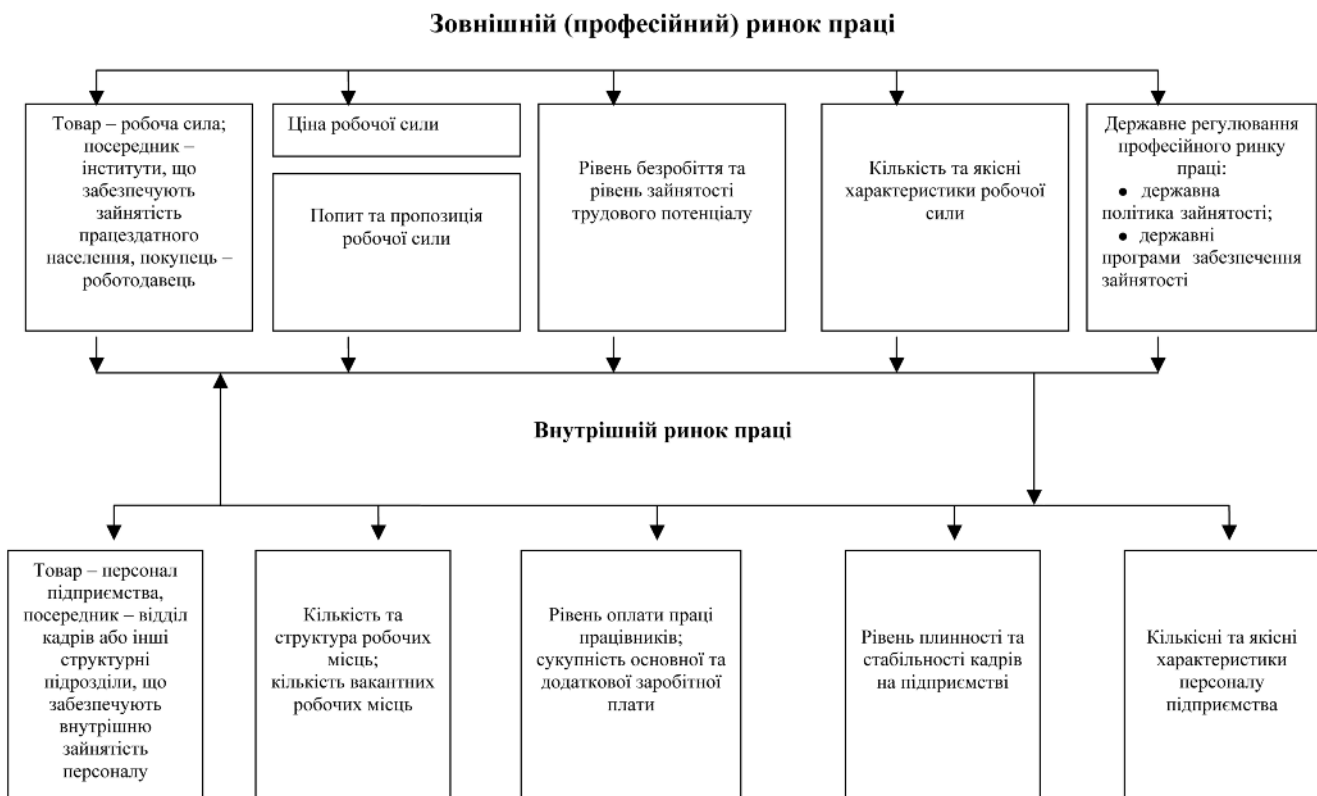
Зовнішній (професійний) ринок праці

Товар – робоча сила; посередник – інститути, що забезпечують зайнятість працездатного населення, покупець – роботодавець

Ціна робочої сили

Попит та пропозиція робочої сили

Рівень безробіття та рівень зайнятості трудового потенціалу

Кількість та якісні характеристики робочої сили

Державне регулювання професійного ринку праці:
• державна політика зайнятості;
• державні програми забезпечення зайнятості

Внутрішній ринок праці

Товар – персонал підприємства, посередник – відділ кадрів або інші структурні підрозділи, що забезпечують внутрішню зайнятість персоналу

Кількість та структура робочих місць; кількість вакантних робочих місць

Рівень оплати праці працівників; сукупність основної та додаткової заробітної плати

Рівень плинності та стабільності кадрів на підприємстві

Кількісні та якісні характеристики персоналу підприємства